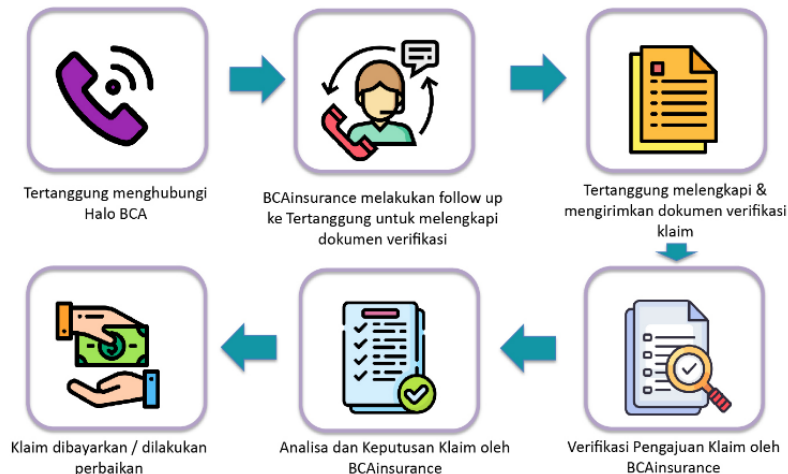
Tertanggung menghubungi Halo BCA

BCAinsurance melakukan follow up ke Tertanggung untuk melengkapi dokumen verifikasi

Tertanggung melengkapi & mengirimkan dokumen verifikasi klaim

klaim

Verifikasi Pengajuan Klaim oleh BCAinsurance

Analisa dan Keputusan Klaim oleh BCAinsurance

Klaim dibayarkan / dilakukan perbaikan